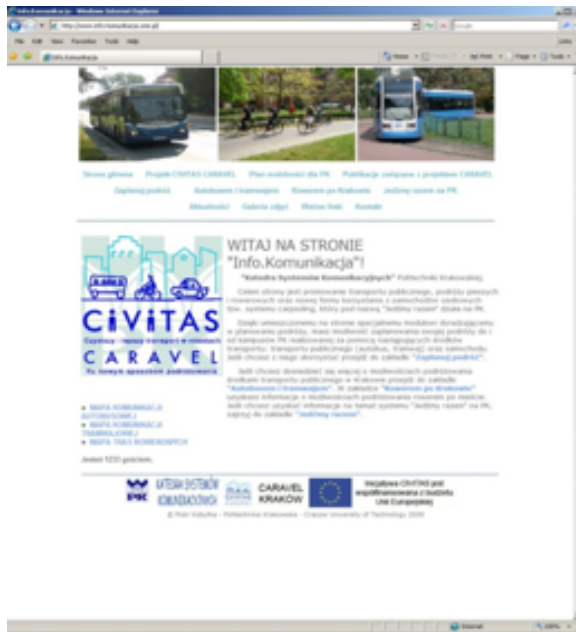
Info.Komunikacja - Windows Internet Explorer

http://www.info.komunikacja.one.pl

File Edit View Favorites Tools Help

Info.Komunikacja

Strona główna Projekt CIVITAS CARAVEL Plan mobilności dla PK Publikacje związane z projektem CARAVEL Zaplanuj podróż Autobusem i tramwajem Rowerem po Krakowie Jedźmy razem na PK Aktualności Galeria zdjęć Ważne linki Kontakt

CIVITAS

CARAVEL

WITAJ NA STRONIE "Info.Komunikacja"!

"Katedra Systemów Komunikacyjnych" Politechniki Krakowskiej.

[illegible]

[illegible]

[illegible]

MAPA KOMUNIKACJI AUTOBUSOWEJ
MAPA KOMUNIKACJI TRAMWAJOWEJ
MAPA TRAS ROWEROWYCH

Jesteś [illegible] gościem.

KATEDRA SYSTEMÓW KOMUNIKACYJNYCH

CARAVEL KRAKÓW

Inicjatywa CIVITAS jest współfinansowana z budżetu Unii Europejskiej

© Piotr Kałużka - Politechnika Krakowska - Cracow University of Technology 2008

Internet 100%